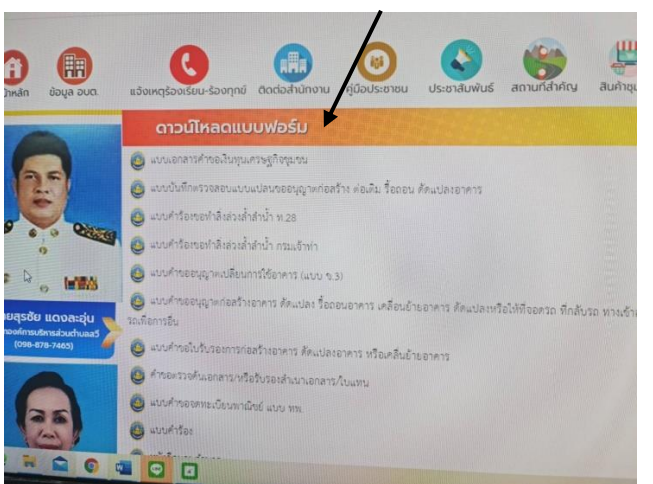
น้าหลัก ข้อมูล อบต. แจ้งเหตุร้องเรียน-ร้องทุกข์ ติดต่อสำนักงาน คู่มือประชาชน ประชาสัมพันธ์ สถานที่สำคัญ สินค้าชุ

ดาวน์โหลดแบบฟอร์ม

แบบเอกสารคำขอเงินทุนเศรษฐกิจชุมชน

แบบบันทึกตรวจสอบแบบแปลนขออนุญาตก่อสร้าง ต่อเติม รื้อถอน ดัดแปลงอาคาร

แบบคำร้องขอทำสิ่งล่วงล้ำลำน้ำ ท.28

แบบคำร้องขอทำสิ่งล่วงล้ำลำน้ำ กรมเจ้าท่า

แบบคำขออนุญาตเปลี่ยนการใช้อาคาร (แบบ ข.3)

แบบคำขออนุญาตก่อสร้างอาคาร ดัดแปลง รื้อถอนอาคาร เคลื่อนย้ายอาคาร ดัดแปลงหรือใช้ที่จอดรถ ที่กลับรถ ทางเข้าออกของรถเพื่อการอื่น

แบบคำขอใบรับรองการก่อสร้างอาคาร ดัดแปลงอาคาร หรือเคลื่อนย้ายอาคาร

คำขอตรวจค้นเอกสาร/หรือรับรองสำเนาเอกสาร/ใบแทน

แบบคำขอจดทะเบียนพาณิชย์ แบบ ทพ.

แบบคำร้อง

ยสุรชัย แดงละอุ่น
กองการบริหารส่วนตำบลสวี
(098-878-7465)